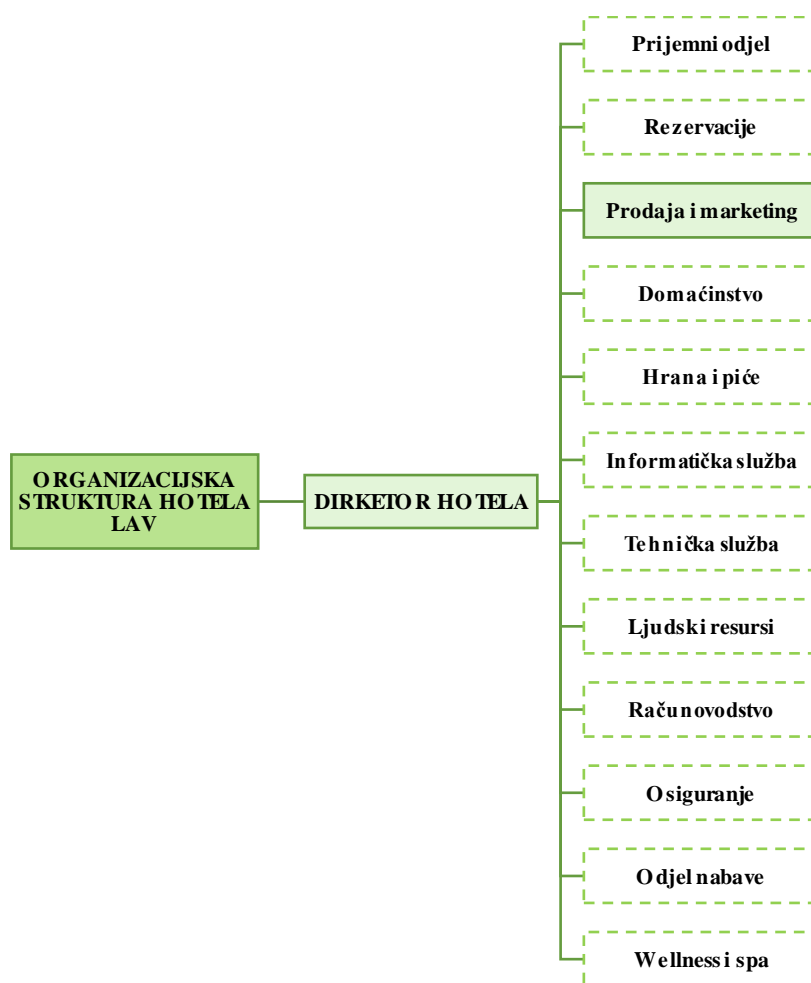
ORGANIZACIJSKA STRUKTURA HOTELA LAV

DIRKETOR HOTELA

Prijemni odjel

Rezervacije

Prodaja i marketing

Domaćinstvo

Hrana i piće

Informatička služba

Tehnička služba

Ljudski resursi

Računovodstvo

Osiguranje

Odjel nabave

Wellness i spa